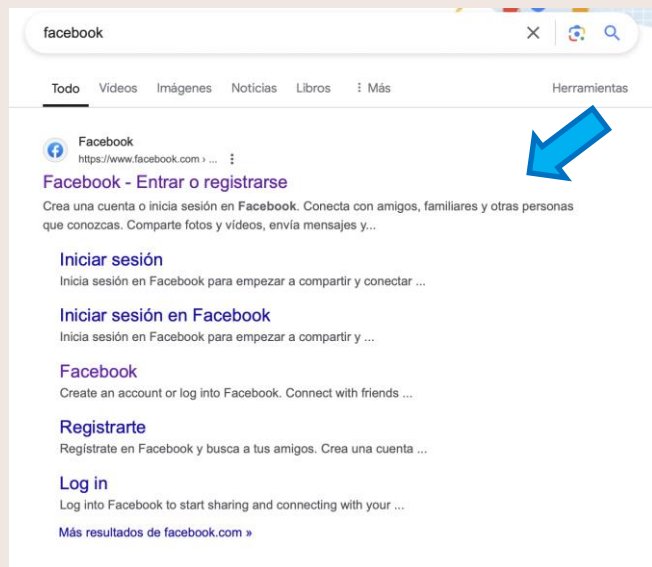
facebook

Todo Videos Imágenes Noticias Libros ⋮ Más Herramientas

Facebook
https://www.facebook.com › ...

Facebook - Entrar o registrarse

Crea una cuenta o inicia sesión en **Facebook**. Conecta con amigos, familiares y otras personas que conozcas. Comparte fotos y vídeos, envía mensajes y...

Iniciar sesión
Inicia sesión en Facebook para empezar a compartir y conectar ...

Iniciar sesión en Facebook
Inicia sesión en Facebook para empezar a compartir y ...

Facebook
Create an account or log into Facebook. Connect with friends ...

Registrarte
Regístrate en Facebook y busca a tus amigos. Crea una cuenta ...

Log in
Log into Facebook to start sharing and connecting with your ...

Más resultados de facebook.com »